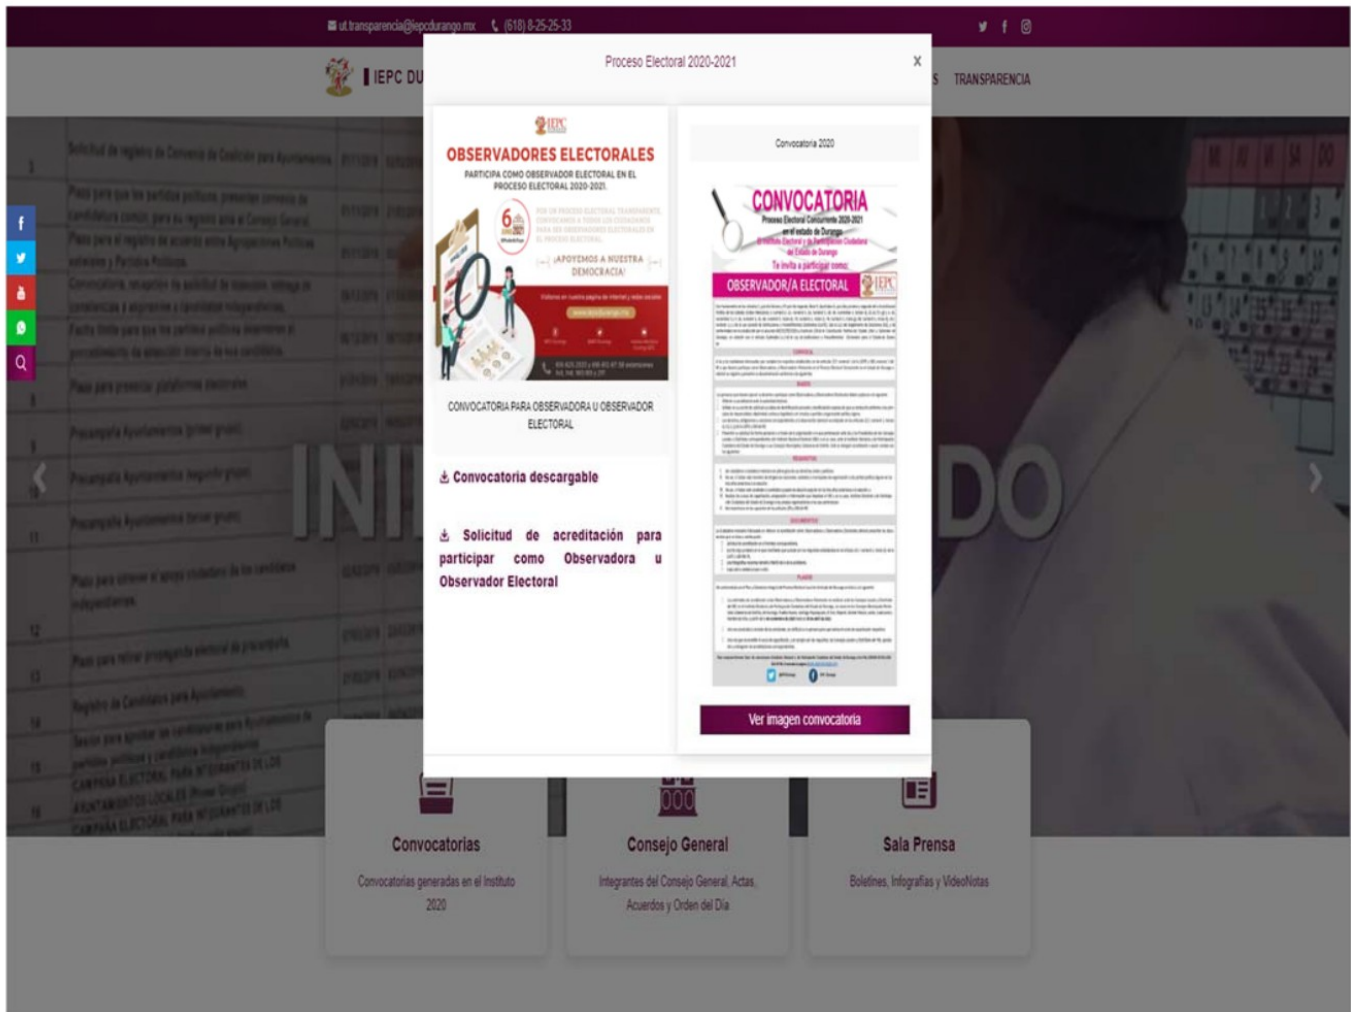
ut.transparencia@iepcdurango.mx (618) 8-25-25-33

IEPC DU

S TRANSPARENCIA

Proceso Electoral 2020-2021

X

IEPC

OBSERVADORES ELECTORALES

PARTICIPA COMO OBSERVADOR ELECTORAL EN EL PROCESO ELECTORAL 2020-2021.

¡APOYEMOS A NUESTRA DEMOCRACIA!

CONVOCATORIA PARA OBSERVADORA U OBSERVADOR ELECTORAL

Convocatoria descargable

Solicitud de acreditación para participar como Observadora u Observador Electoral

Convocatoria 2020

CONVOCATORIA

Proceso Electoral Concurrente 2020-2021

en el estado de Durango

Te invita a participar como:

OBSERVADOR/A ELECTORAL

IEPC

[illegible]

Ver imagen convocatoria

INI DO

Convocatorias

Convocatorias generadas en el Instituto 2020

Consejo General

Integrantes del Consejo General, Actas, Acuerdos y Orden del Día

Sala Prensa

Boletines, Infografías y VideoNotas